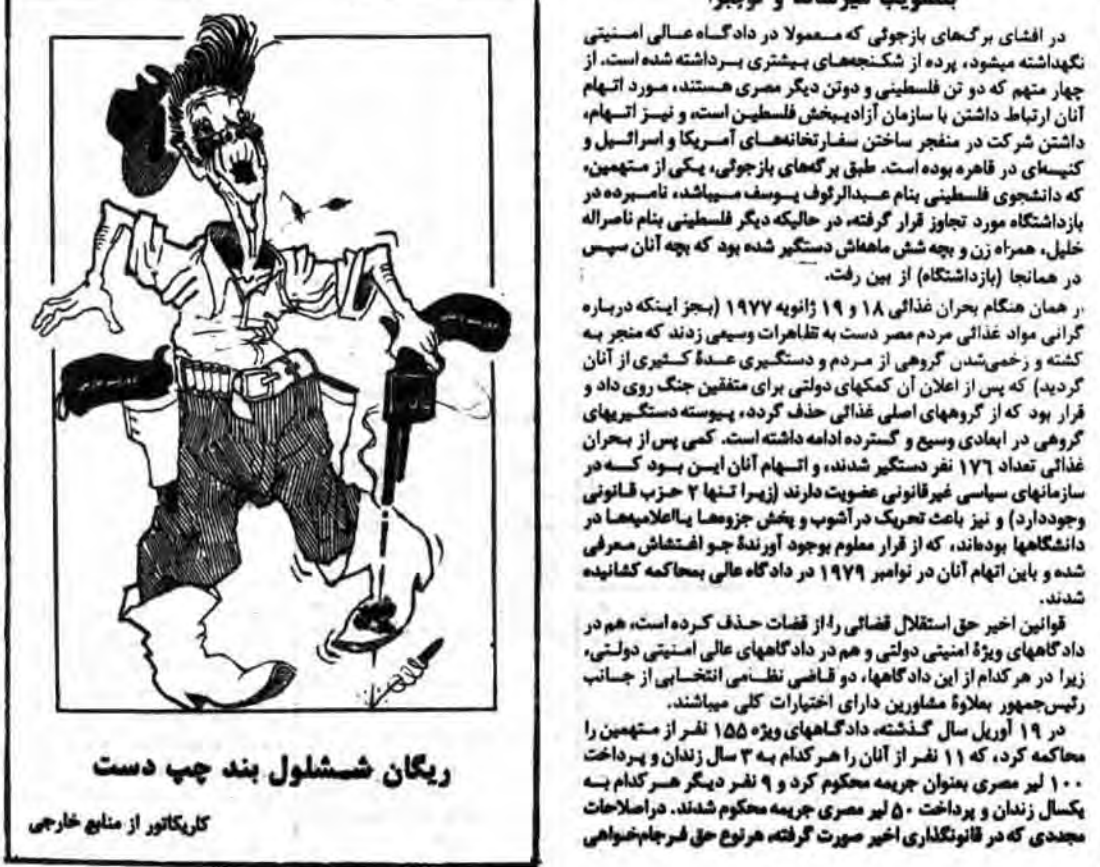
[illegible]

در افشای برگهای بازجوئی که معمولا در دادگاه عالی امنیتی نگهداشته میشود، پرده از شکنجههای بیشتری برداشته شده است. از چهار متهم که دو تن فلسطینی و دوتن دیگر مصری هستند، مورد اتهام آنان ارتباط داشتن با سازمان آزادیبخش فلسطین است، و نیز اتهام، داشتن شرکت در منفجر ساختن سفارتخانههای آمریکا و اسرائیل و کنیسهای در قاهره بوده است. طبق برگههای بازجوئی، یکی از متهمین، که دانشجوی فلسطینی بنام عبدالرئوف یوسف میباشد، نامبرده در بازداشتگاه مورد تجاوز قرار گرفته، در حالیکه دیگر فلسطینی بنام ناصراله خلیل، همراه زن و بچه شش ماههاش دستگیر شده بود که بچه آنان سپس در همانجا (بازداشتگاه) از بین رفت.

در همان هنگام بحران غذائی ۱۸ و ۱۹ ژانویه ۱۹۷۷ (بجز اینکه درباره گرانی مواد غذائی مردم مصر دست به تظاهرات وسیعی زدند که منجر به کشته و زخمیشدن گروهی از مردم و دستگیری عدهٔ کثیری از آنان گردید) که پس از اعلان آن کمکهای دولتی برای متقین جنگ روی داد و قرار بود که از گروههای اصلی غذائی حذف گردد، پیوسته دستگیریهای گروهی در ابعادی وسیع و گسترده ادامه داشته است. کمی پس از بحران غذائی تعداد ۱۷۶ نفر دستگیر شدند، و اتهام آنان این بود که در سازمانهای سیاسی غیرقانونی عضویت دارند (زیرا تنها ۲ حزب قانونی وجوددارد) و نیز باعث تحریک در آشوب و پخش جزوهها یااعلامیهها در دانشگاهها بودهاند، که از قرار معلوم بوجود آورندهٔ جو اغتشاش معرفی شده و باین اتهام آنان در نوامبر ۱۹۷۹ در دادگاه عالی بمحاکمه کشانیده شدند.

قوانین اخیر حق استقلال قضائی را، از قضات حذف کرده است، هم در دادگاههای ویژهٔ امنیتی دولتی و هم در دادگاههای عالی امنیتی دولتی، زیرا در هرکدام از این دادگاهها، دو قاضی نظامی انتخابی از جانب رئیسجمهور بعلاوهٔ مشاورین دارای اختیارات کلی میباشند.

در ۱۹ آوریل سال گذشته، دادگاههای ویژه ۱۵۵ نفر از متهمین را محاکمه کرد، که ۱۱ نفر از آنان را هرکدام به ۳ سال زندان و پرداخت ۱۰۰ لیر مصری بعنوان جریمه محکوم کرد و ۹ نفر دیگر هرکدام به یکسال زندان و پرداخت ۵۰ لیر مصری جریمه محکوم شدند. دراصلاحات مجددی که در قانونگذاری اخیر صورت گرفته هرنوع حق فرجامخواهی

ریگان ششلول بند چپ دست

کاریکاتور از منابع خارجی